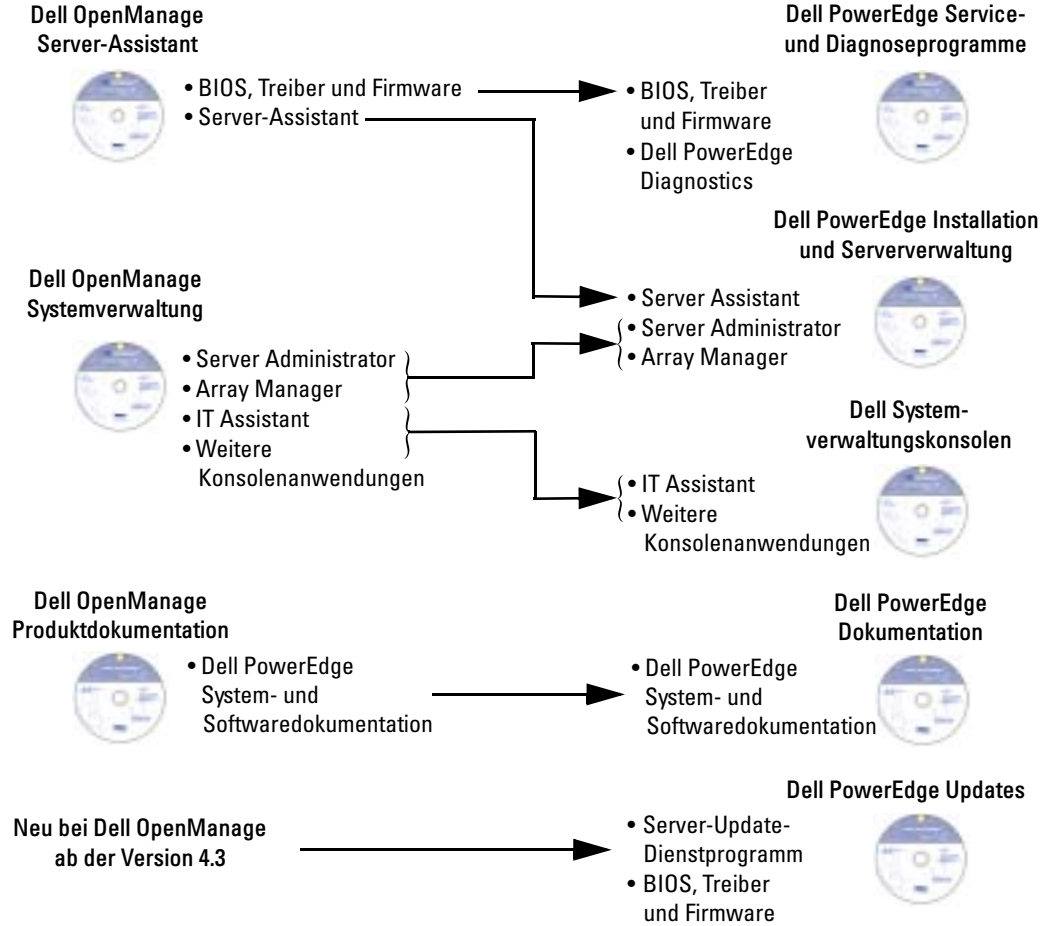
Dell OpenManage Server-Assistant

• BIOS, Treiber und Firmware
• Server-Assistant

Dell PowerEdge Service- und Diagnoseprogramme

• BIOS, Treiber und Firmware
• Dell PowerEdge Diagnostics

Dell PowerEdge Installation und Serververwaltung

• Server Assistant
• Server Administrator
• Array Manager

Dell OpenManage Systemverwaltung

• Server Administrator
• Array Manager
• IT Assistant
• Weitere Konsolenanwendungen

Dell Systemverwaltungskonsolen

• IT Assistant
• Weitere Konsolenanwendungen

Dell OpenManage Produktdokumentation

• Dell PowerEdge System- und Softwaredokumentation

Dell PowerEdge Dokumentation

• Dell PowerEdge System- und Softwaredokumentation

Dell PowerEdge Updates

Neu bei Dell OpenManage ab der Version 4.3

• Server-Update-Dienstprogramm
• BIOS, Treiber und Firmware